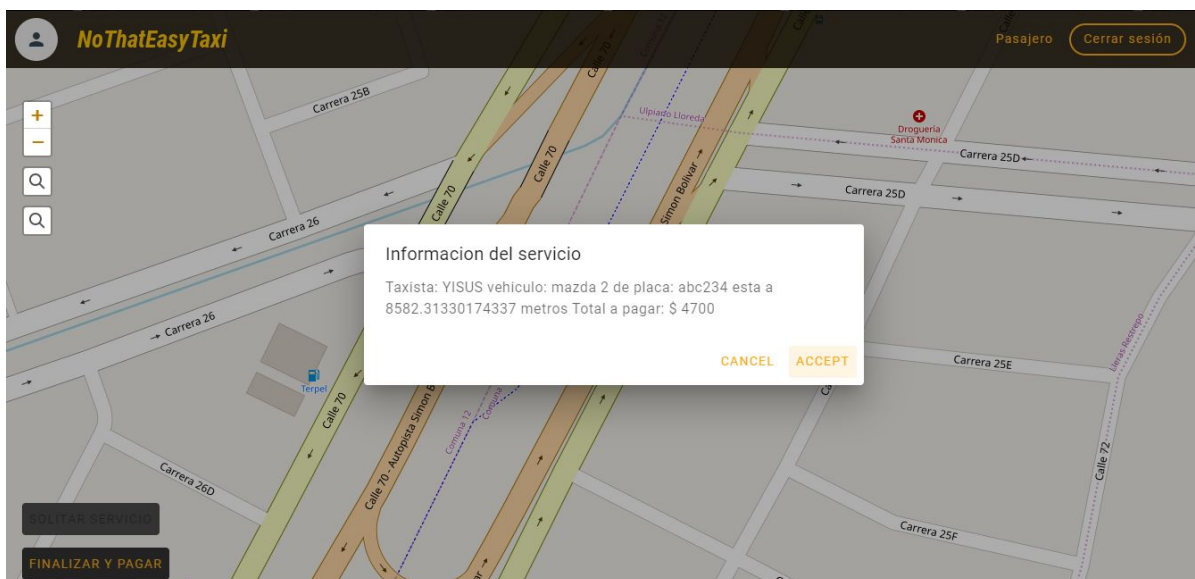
NoThatEasyTaxi

Pasajero

Cerrar sesión

+

−

Carrera 25B

Ulpiano Lloreda

Droguería Santa Monica

Carrera 25D

Carrera 25D

Calle 70

Calle 70

Calle 70

Simon Bolivar

Carrera 26

Carrera 26

Informacion del servicio

Taxista: YISUS vehiculo: mazda 2 de placa: abc234 esta a 8582.31330174337 metros Total a pagar: $ 4700

CANCEL

ACCEPT

Carrera 25E

Terpel

Calle 70

Calle 70 - Autopista Simon B

Comuna 12

Llerás Restrepo

Calle 72

Carrera 26D

Carrera 25F

SOLITAR SERVICIO

FINALIZAR Y PAGAR